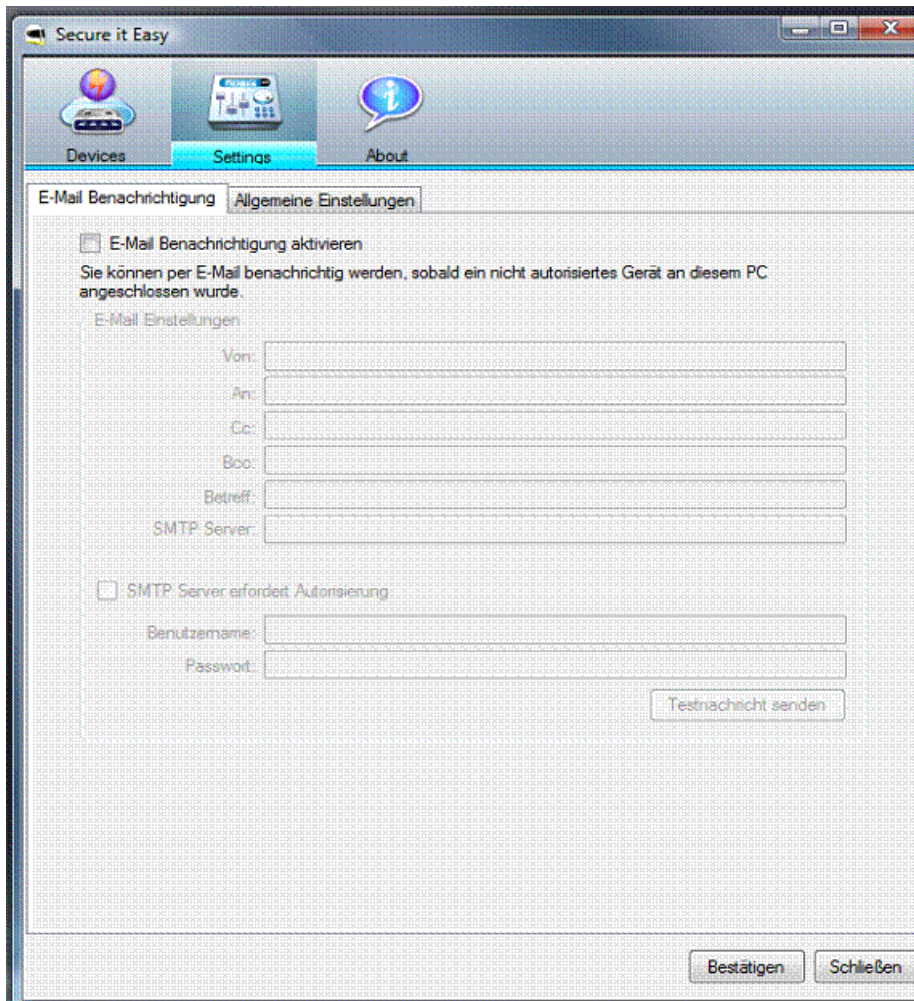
Secure it Easy

Devices
Settings
About

E-Mail Benachrichtigung
Allgemeine Einstellungen

E-Mail Benachrichtigung aktivieren

Sie können per E-Mail benachrichtig werden, sobald ein nicht autorisiertes Gerät an diesem PC angeschlossen wurde.

E-Mail Einstellungen

Von:
An:
Cc:
Bcc:
Betreff:
SMTP Server:

SMTP Server erfordert Autorisierung

Benutzername:
Passwort:

Testnachricht senden

Bestätigen
Schließen